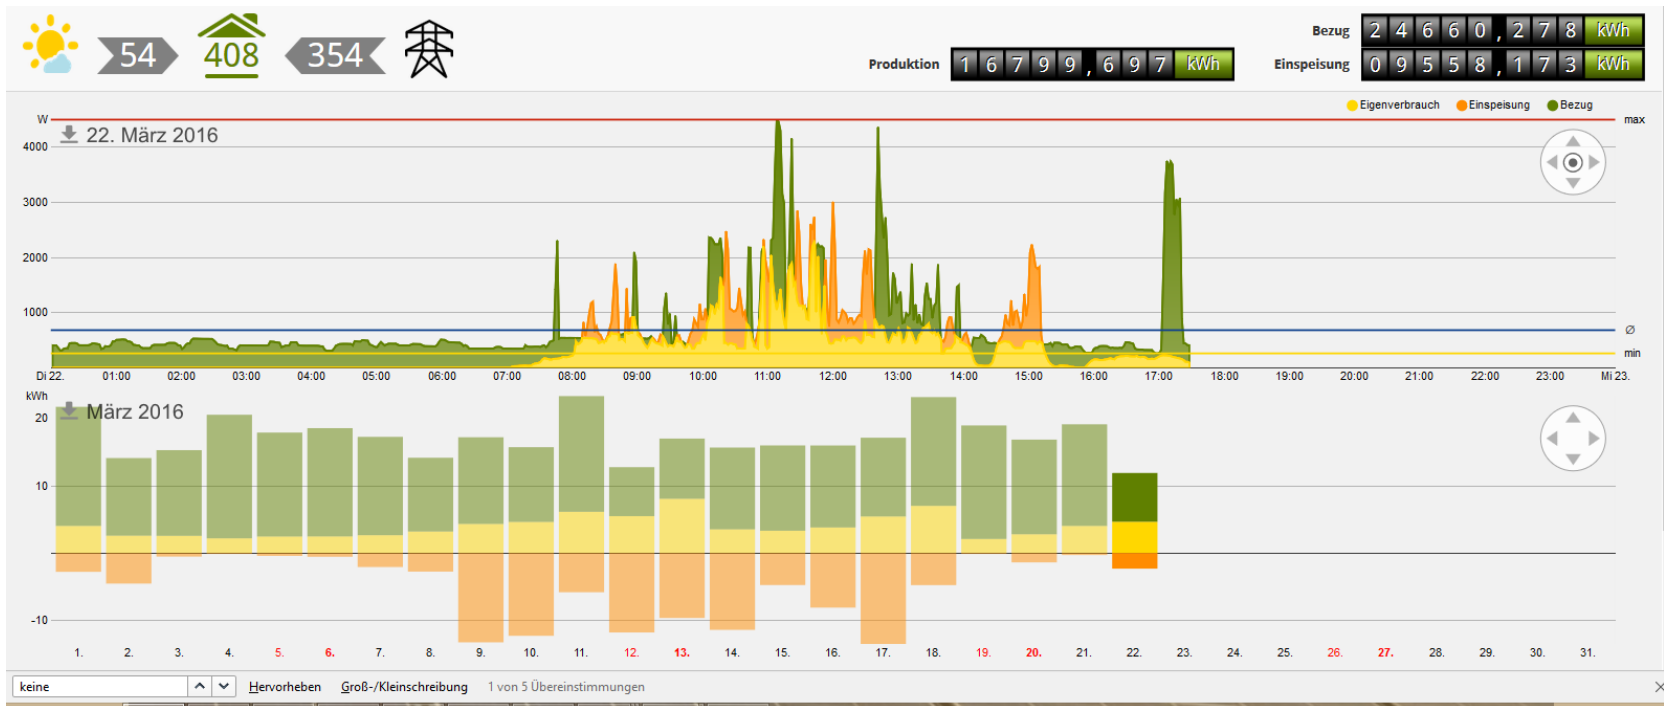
54 408 354

Produktion 16799,697 kWh

Bezug 24660,278 kWh
Einspeisung 09558,173 kWh

Eigenverbrauch Einspeisung Bezug

W
4000
3000
2000
1000

22. März 2016

max
⌀
min

Di 22. 01:00 02:00 03:00 04:00 05:00 06:00 07:00 08:00 09:00 10:00 11:00 12:00 13:00 14:00 15:00 16:00 17:00 18:00 19:00 20:00 21:00 22:00 23:00 Mi 23.

kWh
20
10
-10

März 2016

1. 2. 3. 4. 5. 6. 7. 8. 9. 10. 11. 12. 13. 14. 15. 16. 17. 18. 19. 20. 21. 22. 23. 24. 25. 26. 27. 28. 29. 30. 31.

keine Hervorheben Groß-/Kleinschreibung 1 von 5 Übereinstimmungen